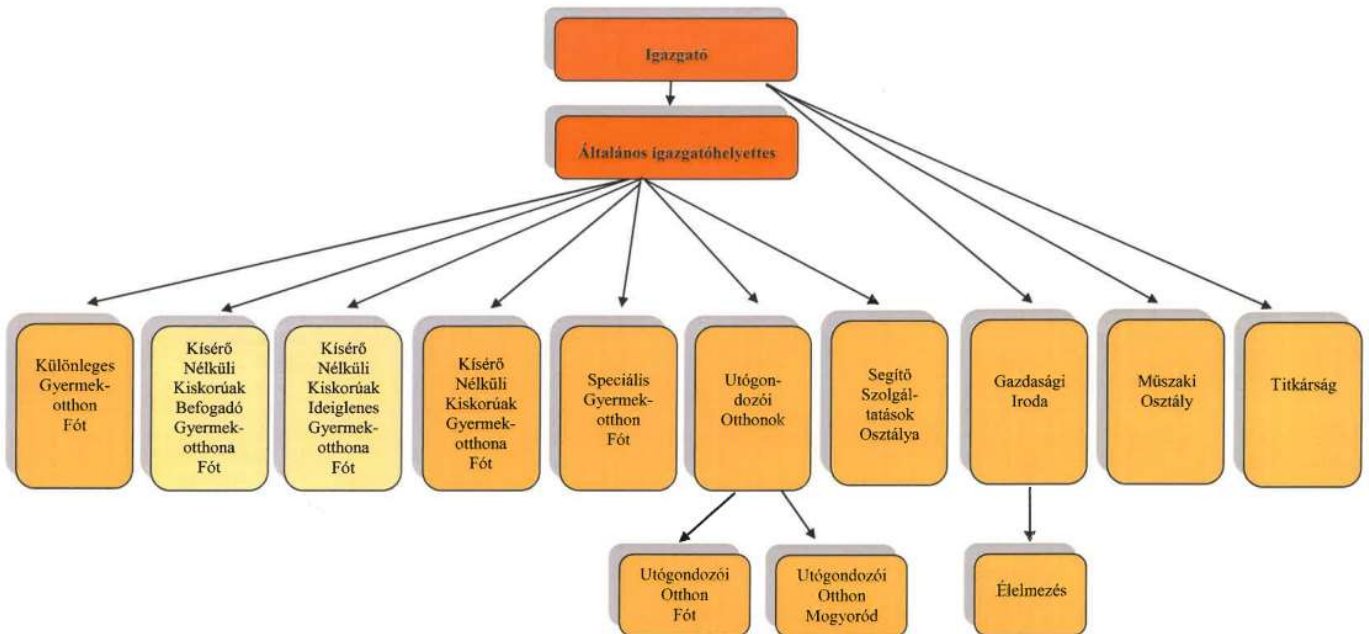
Igazgató

Általános igazgatóhelyettes

Különleges Gyermekotthon Fót

Kísérő Nélküli Kiskorúak Befogadó Gyermekotthona Fót

Kísérő Nélküli Kiskorúak Ideiglenes Gyermekotthona Fót

Kísérő Nélküli Kiskorúak Gyermekotthona Fót

Speciális Gyermekotthon Fót

Utógondozói Otthonok

Segítő Szolgáltatások Osztálya

Gazdasági Iroda

Műszaki Osztály

Titkárság

Utógondozói Otthon Fót

Utógondozói Otthon Mogyoród

Élelmezés